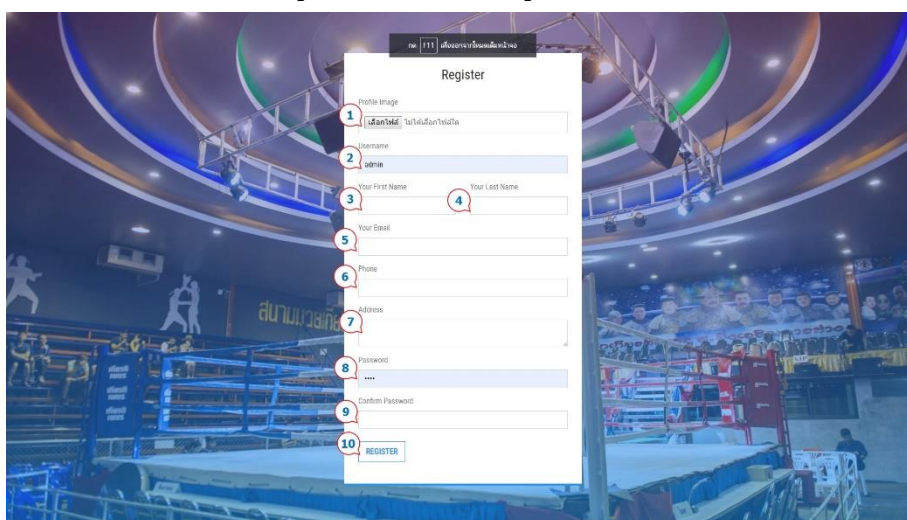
กด F11 เพื่อออกจากโหมดเต็มหน้าจอ

Register

Profile Image

1 เลือกไฟล์ ไม่ได้เลือกไฟล์ใด

Username

2 admin

Your First Name

3

Your Last Name

4

Your Email

5

Phone

6

Address

7

Password

8 ....

Confirm Password

9

10 REGISTER

สนามมวยเวที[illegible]